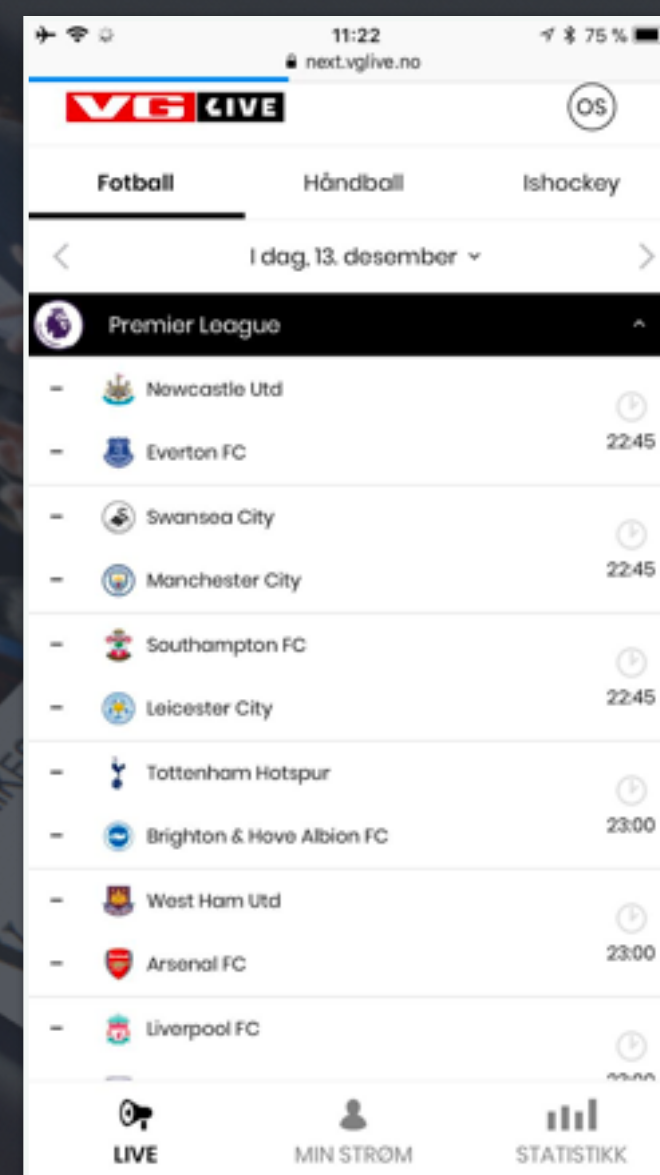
11:22
75 %
next.vglive.no

VG LIVE
OS

Fotball
Håndball
Ishockey

I dag, 13. desember

Premier League

– Newcastle Utd
– Everton FC
22:45

– Swansea City
– Manchester City
22:45

– Southampton FC
– Leicester City
22:45

– Tottenham Hotspur
– Brighton & Hove Albion FC
23:00

– West Ham Utd
– Arsenal FC
23:00

– Liverpool FC
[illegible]

LIVE
MIN STRØM
STATISTIKK